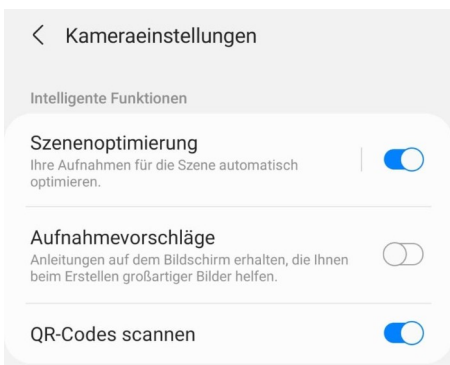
< Kameraeinstellungen

Intelligente Funktionen

Szenenoptimierung
Ihre Aufnahmen für die Szene automatisch optimieren.

Aufnahmevorschläge
Anleitungen auf dem Bildschirm erhalten, die Ihnen beim Erstellen großartiger Bilder helfen.

QR-Codes scannen